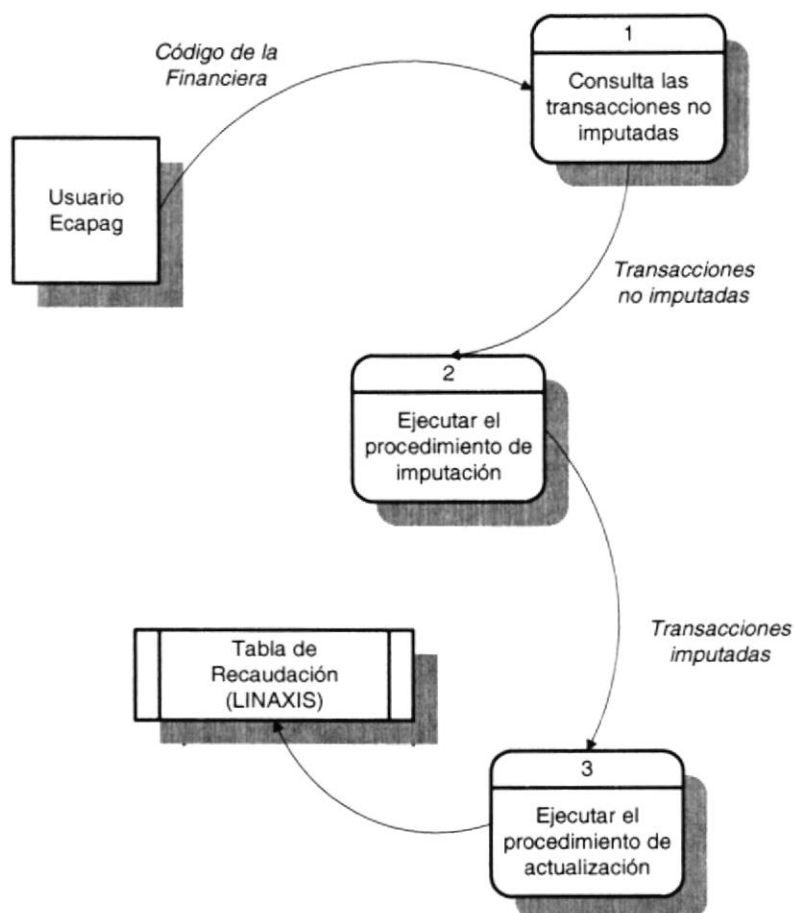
Código de la Financiera

1

Consulta las transacciones no imputadas

Usuario Ecapag

Transacciones no imputadas

2

Ejecutar el procedimiento de imputación

Tabla de Recaudación (LINAXIS)

Transacciones imputadas

3

Ejecutar el procedimiento de actualización